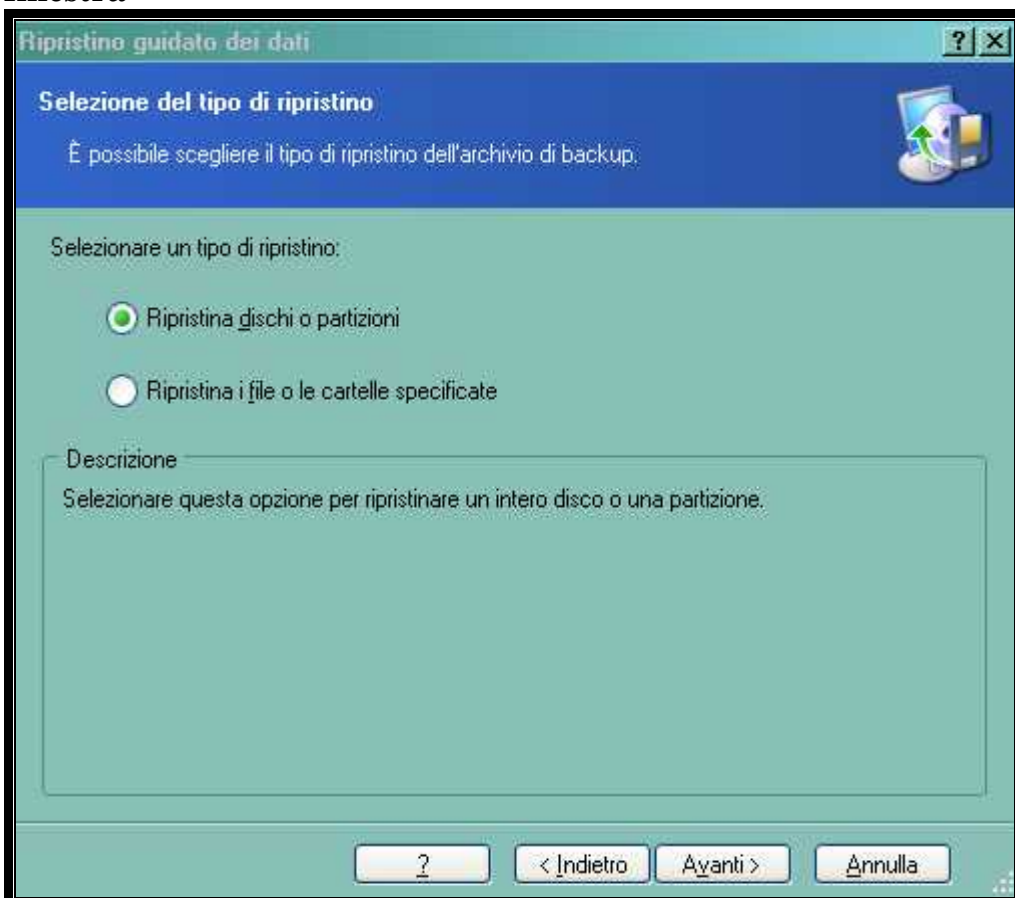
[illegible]

Ripristino guidato dei dati

?

Selezione del tipo di ripristino

È possibile scegliere il tipo di ripristino dell'archivio di backup.

Selezionare un tipo di ripristino:

Ripristina dischi o partizioni

Ripristina i file o le cartelle specificate

Descrizione

Selezionare questa opzione per ripristinare un intero disco o una partizione.

?

< Indietro

Avanti >

Annulla